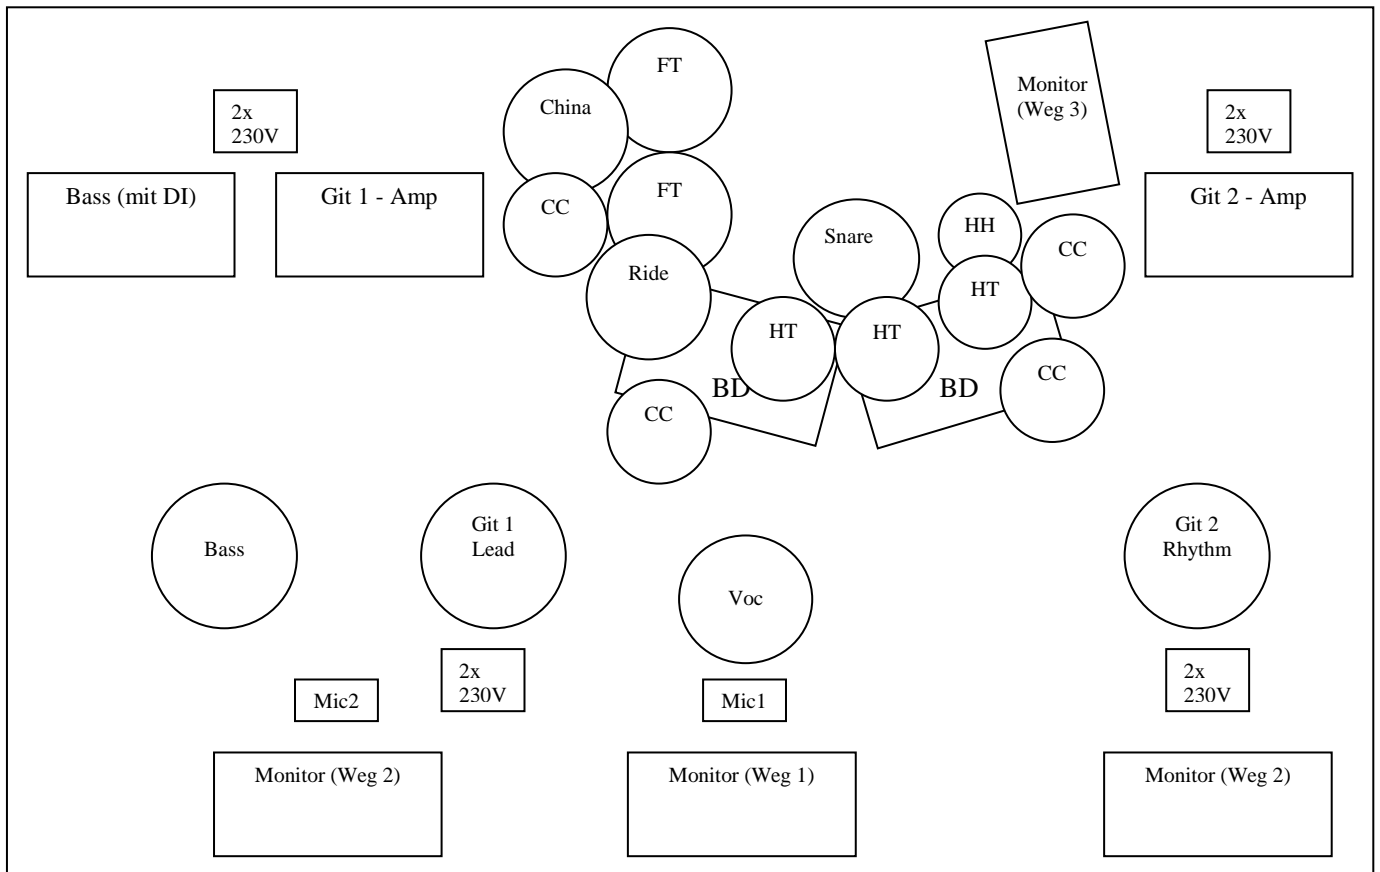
2x
230V

FT

China

Monitor
(Weg 3)

2x
230V

Bass (mit DI)

Git 1 - Amp

CC

FT

Git 2 - Amp

Snare

HH

CC

Ride

HT

HT

HT

BD

BD

CC

CC

Bass

Git 1
Lead

Voc

Git 2
Rhythm

2x
230V

2x
230V

Mic2

Mic1

Monitor (Weg 2)

Monitor (Weg 1)

Monitor (Weg 2)